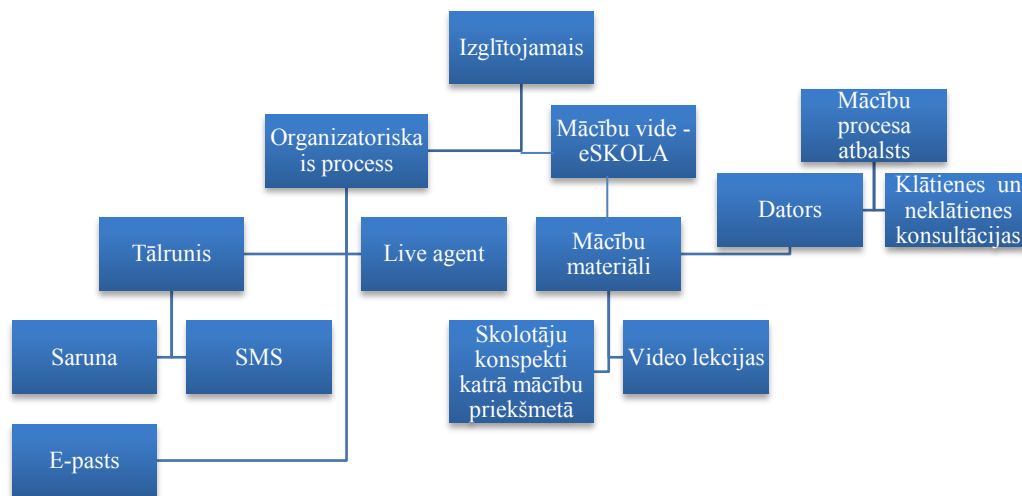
Izglītojamais

Organizatoriskais process

Mācību vide - eSKOLA

Mācību procesa atbalsts

Dators

Klātienes un neklātienes konsultācijas

Tālrunis

Live agent

Mācību materiāli

Saruna

SMS

Skolotāju konspekti katrā mācību priekšmetā

Video lekcijas

E-pasts